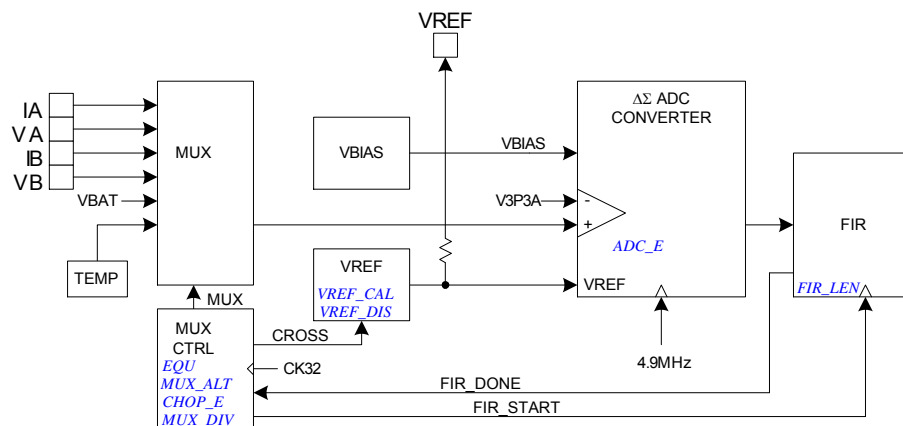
VREF

IA
VA
IB
VB
VBAT

MUX

TEMP

VBIAS

VBIAS

$\Delta\Sigma$ ADC
CONVERTER

V3P3A

-
+

ADC_E

FIR

FIR_LEN

VREF
VREF_CAL
VREF_DIS

VREF

MUX

MUX
CTRL
EQU
MUX_ALT
CHOP_E
MUX_DIV

CROSS

CK32

4.9MHz

FIR_DONE

FIR_START